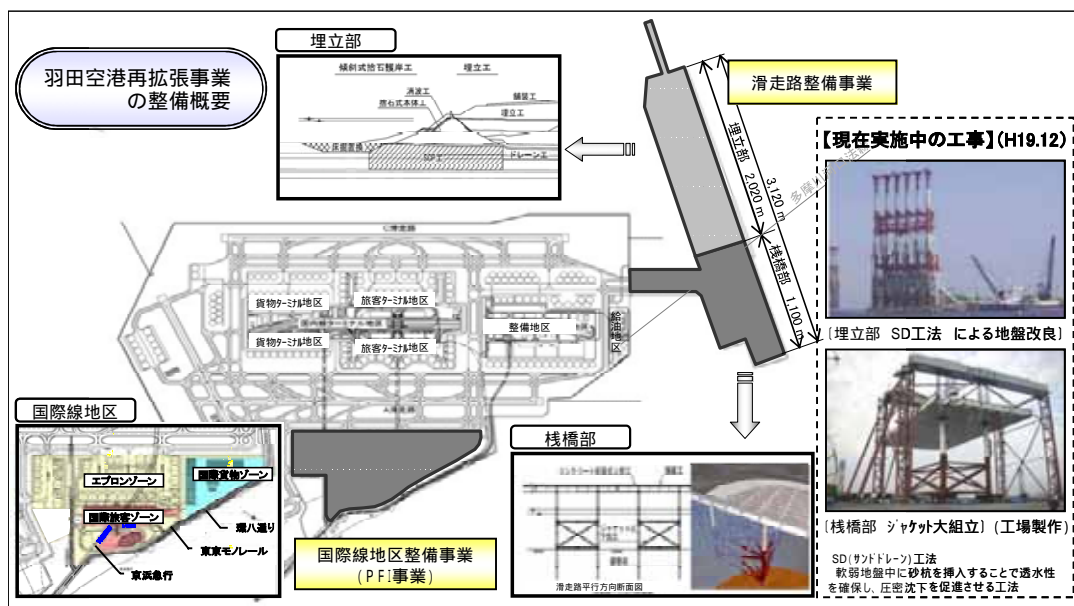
羽田空港再拡張事業の整備概要

埋立部

傾斜式捨石護岸工

埋立工

消波工

鋪装工

埋立工

圧密促進

SCP工

ドレーン工

滑走路整備事業

埋立部 2,020 m

3,120 m

多摩川

桟橋部 1,100 m

【現在実施中の工事】(H19.12)

〔埋立部 SD工法 による地盤改良〕

貨物ターミナル地区

旅客ターミナル地区

貨物ターミナル地区

旅客ターミナル地区

整備地区

給油地区

国際線地区

エプロンゾーン

国際貨物ゾーン

国際旅客ゾーン

環八通り

東京モノレール

京浜急行

国際線地区整備事業

(PFI事業)

桟橋部

滑走路平行方向断面図

〔桟橋部 ジャケット大組立〕(工場製作)

SD(サンドドレーン)工法

軟弱地盤中に砂杭を挿入することで透水性を確保し、圧密沈下を促進させる工法